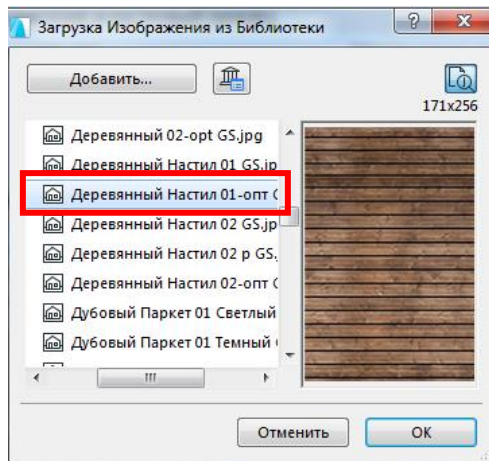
Загрузка Изображения из Библиотеки

?

x

Добавить...

171x256

Деревянный 02-opt GS.jpg

Деревянный Настил 01 GS.jp

Деревянный Настил 01-опт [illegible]

Деревянный Настил 02 GS.jp

Деревянный Настил 02 р GS.

Деревянный Настил 02-опт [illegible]

Дубовый Паркет 01 Светлый

Дубовый Паркет 01 Темный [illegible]

Отменить

OK